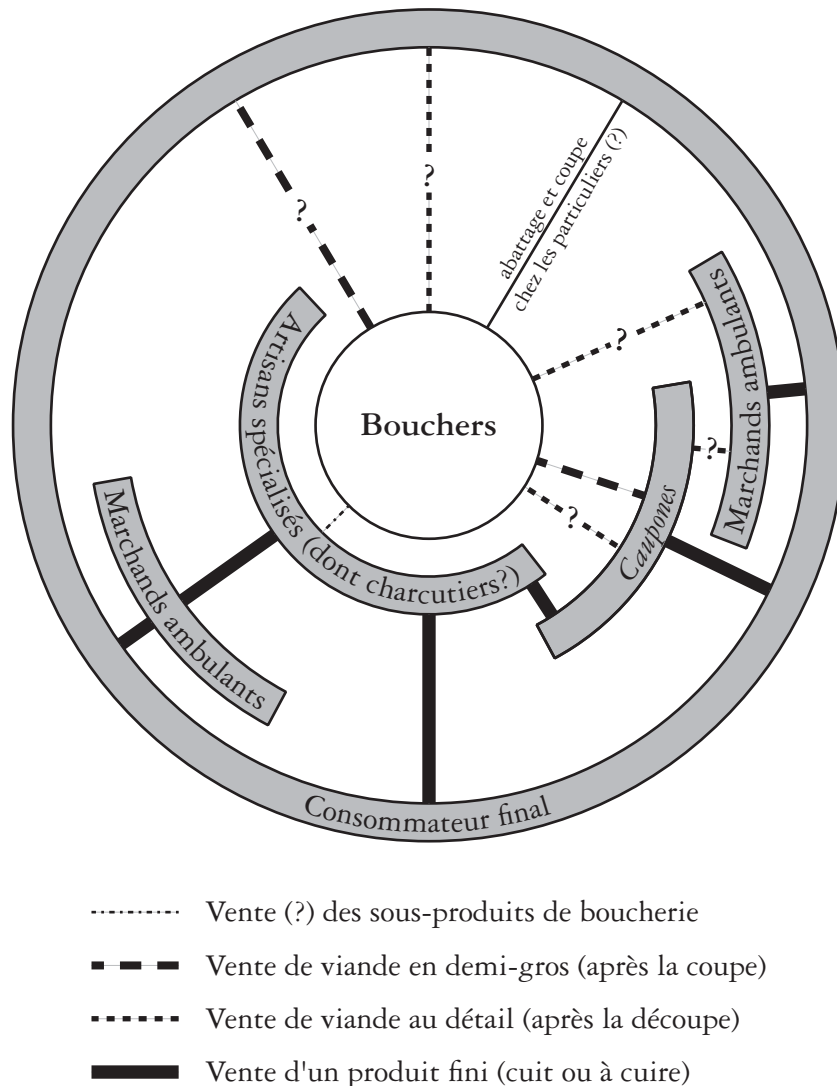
?

?

abattage et coupe chez les particuliers (?)

Artisans spécialisés (dont charcutiers?)

Bouchers

?

Marchands ambulants

?

?

Caupones

Marchands ambulants

Consommateur final

Vente (?) des sous-produits de boucherie

Vente de viande en demi-gros (après la coupe)

Vente de viande au détail (après la découpe)

Vente d'un produit fini (cuit ou à cuire)